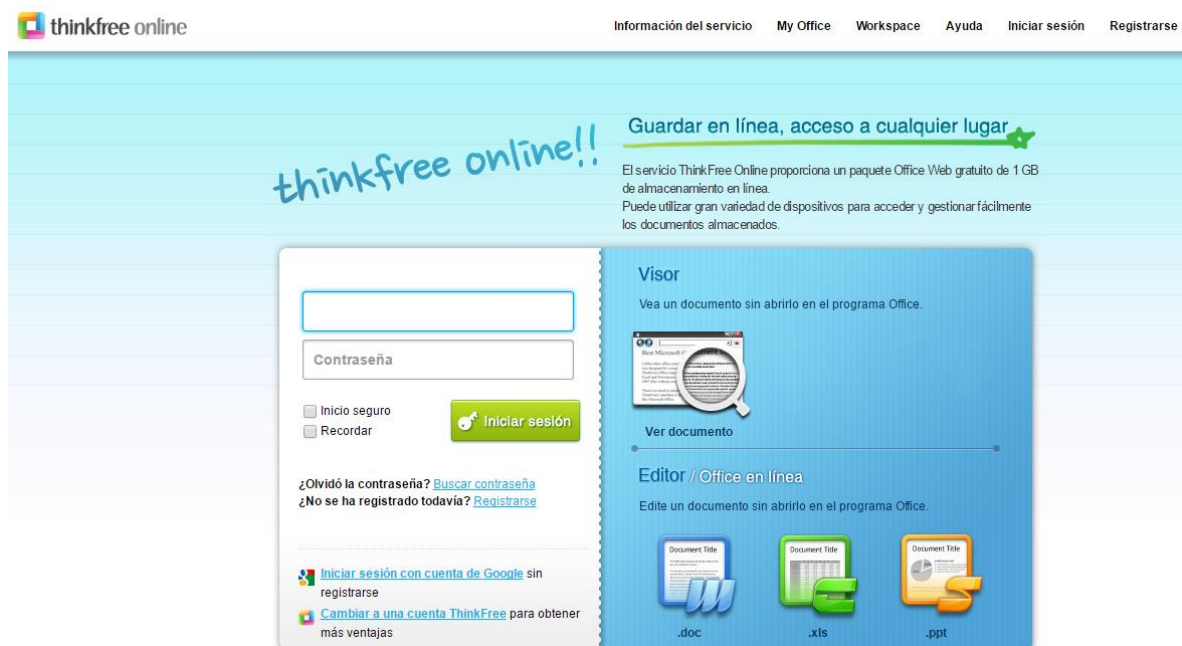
thinkfree online

Información del servicio My Office Workspace Ayuda Iniciar sesión Registrarse

thinkfree online!!

Guardar en línea, acceso a cualquier lugar

El servicio ThinkFree Online proporciona un paquete Office Web gratuito de 1 GB de almacenamiento en línea.
Puede utilizar gran variedad de dispositivos para acceder y gestionar fácilmente los documentos almacenados.

Contraseña

Inicio seguro
Recordar

Iniciar sesión

¿Olvidó la contraseña? Buscar contraseña
¿No se ha registrado todavía? Registrarse

Iniciar sesión con cuenta de Google sin registrarse
Cambiar a una cuenta ThinkFree para obtener más ventajas

Visor
Vea un documento sin abrirlo en el programa Office.

Ver documento

Editor / Office en línea
Edite un documento sin abrirlo en el programa Office.

Document Title
Document Title
Document Title

.doc
.xls
.ppt